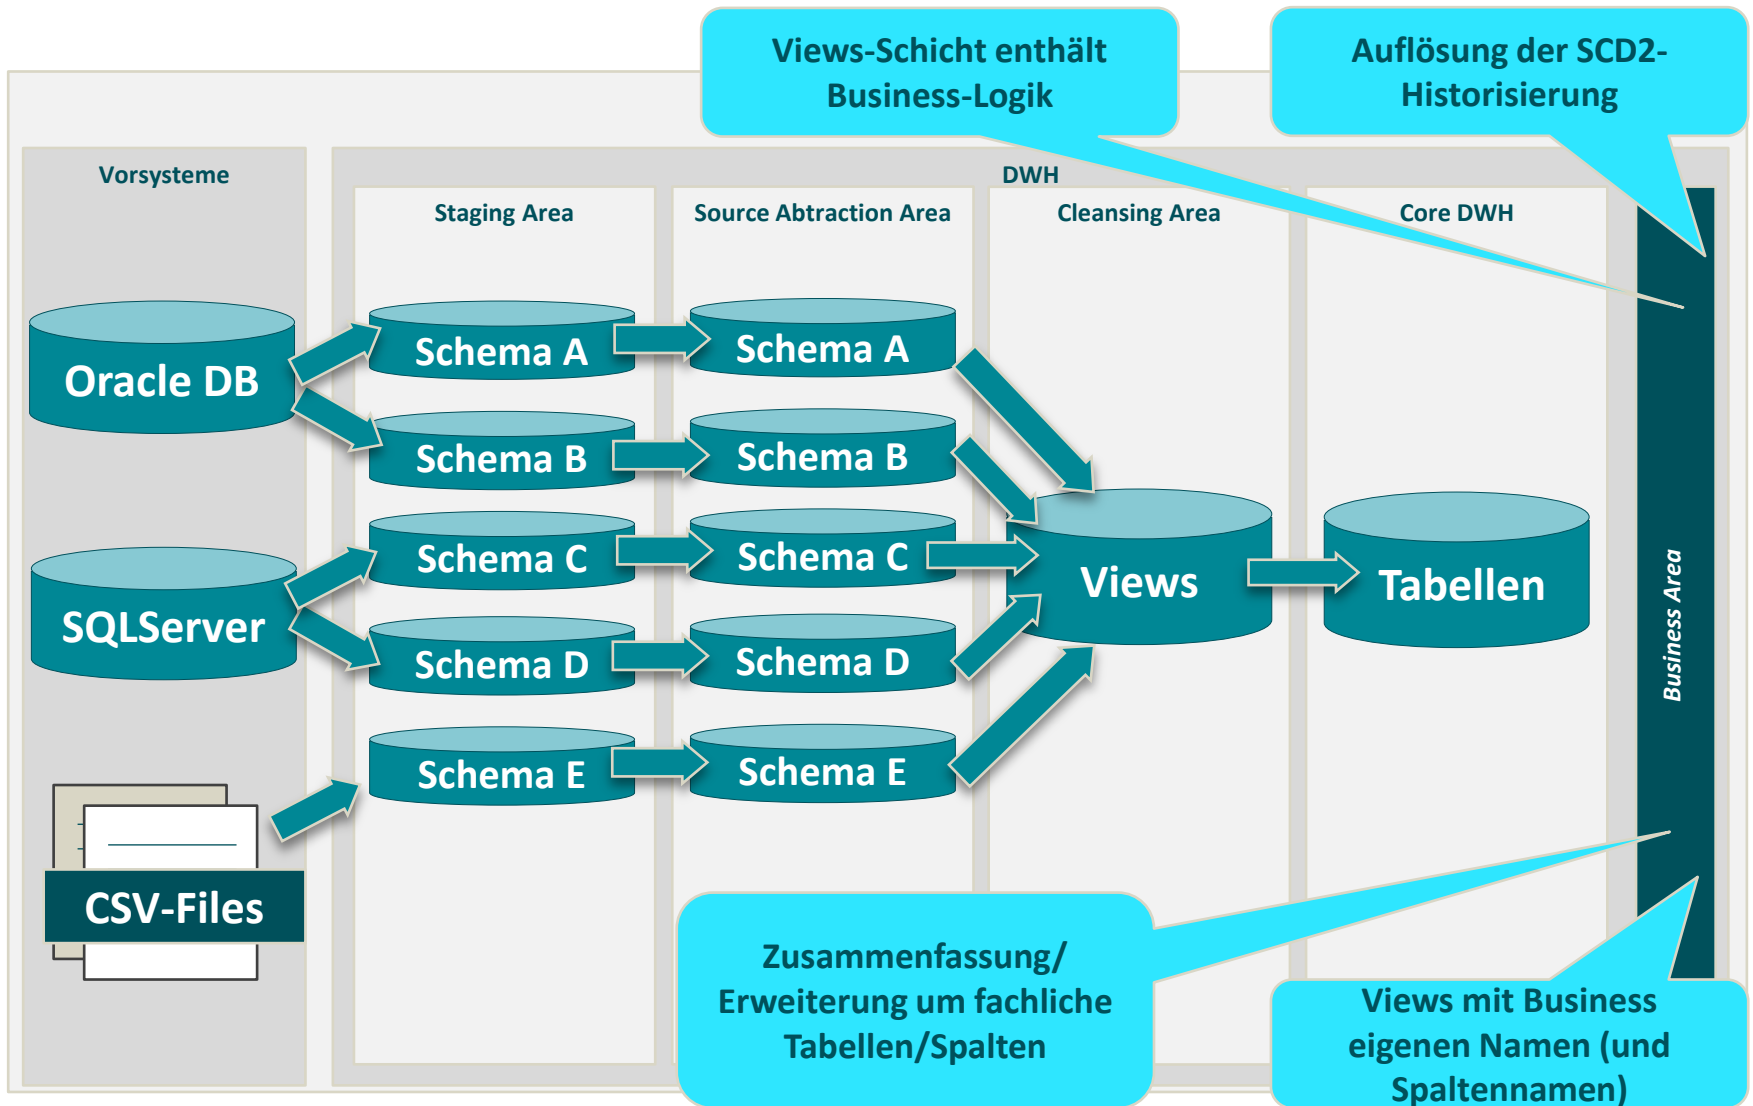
Views-Schicht enthält Business-Logik

Auflösung der SCD2-Historisierung

Vorsysteme

DWH

Staging Area

Source Abtraction Area

Cleansing Area

Core DWH

Oracle DB

Schema A

Schema A

Schema B

Schema B

SQLServer

Schema C

Schema C

Views

Tabellen

Schema D

Schema D

Schema E

Schema E

CSV-Files

Business Area

Zusammenfassung/ Erweiterung um fachliche Tabellen/Spalten

Views mit Business eigenen Namen (und Spaltennamen)